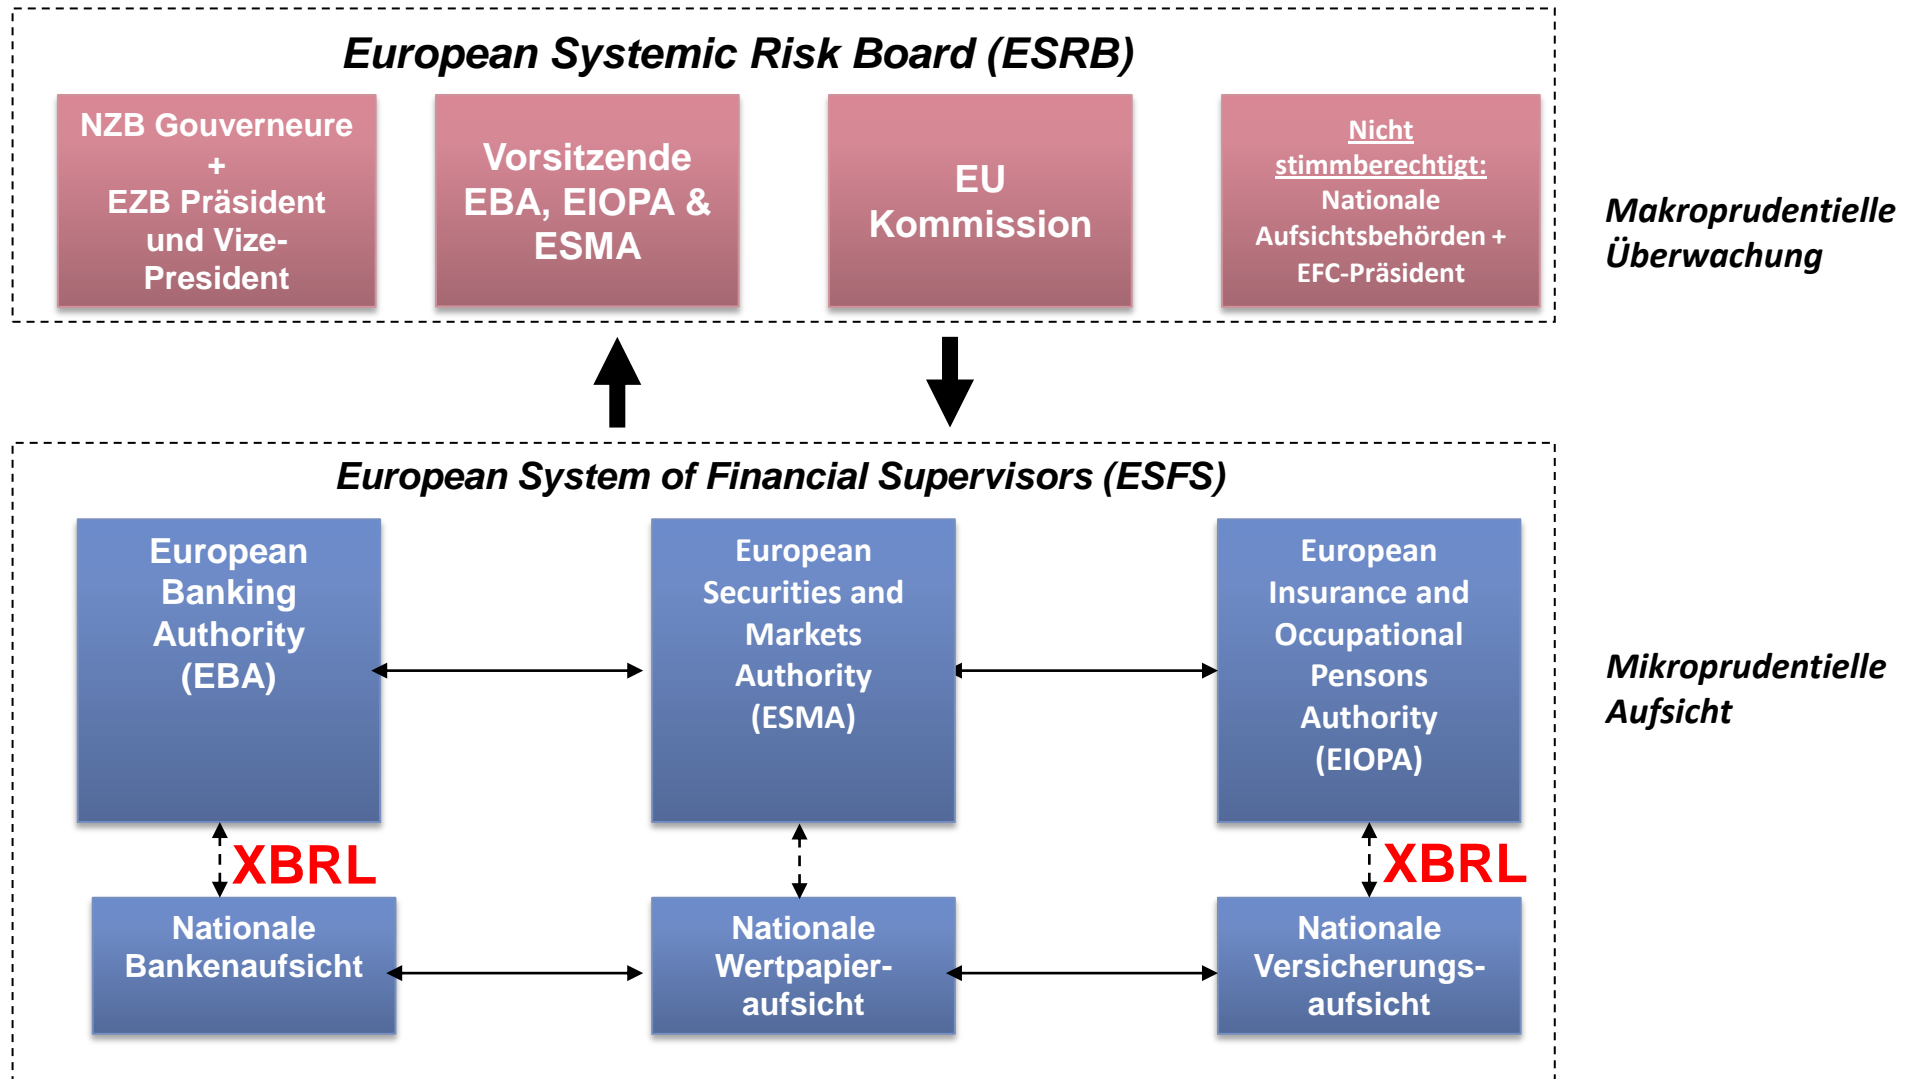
European Systemic Risk Board (ESRB)

NZB Gouverneure + EZB Präsident und Vize-President

Vorsitzende EBA, EIOPA & ESMA

EU Kommission

Nicht stimmberechtigt: Nationale Aufsichtsbehörden + EFC-Präsident

Makroprudentielle Überwachung

European System of Financial Supervisors (ESFS)

European Banking Authority (EBA)

European Securities and Markets Authority (ESMA)

European Insurance and Occupational Pensons Authority (EIOPA)

Mikroprudentielle Aufsicht

XBRL

XBRL

Nationale Bankenaufsicht

Nationale Wertpapier-aufsicht

Nationale Versicherungs-aufsicht